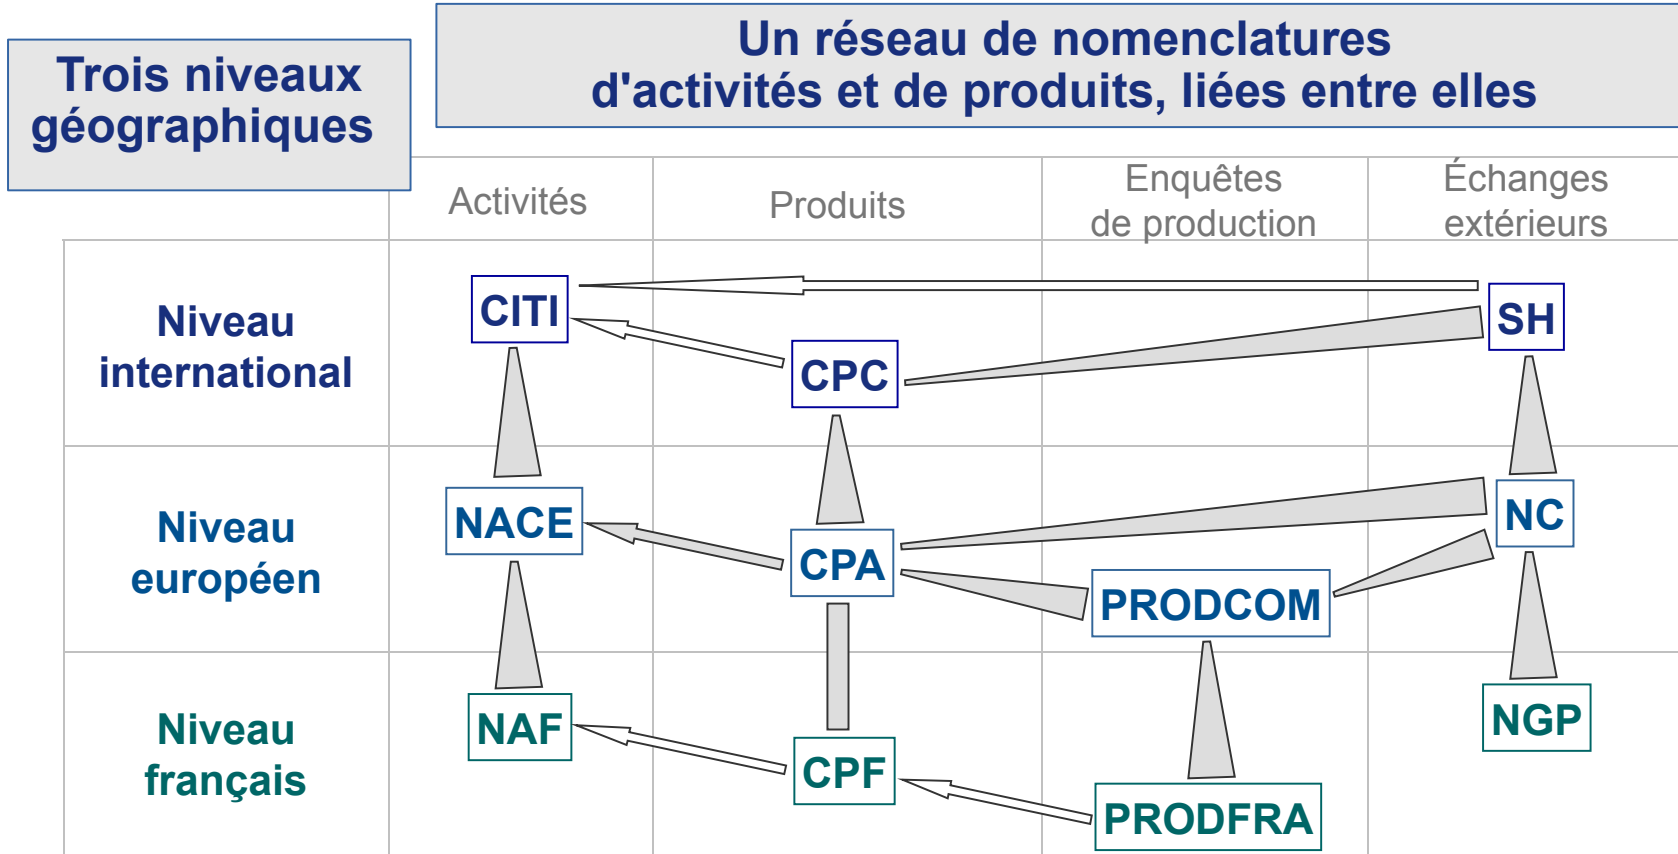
Trois niveaux géographiques

Un réseau de nomenclatures d'activités et de produits, liées entre elles

| | Activités | Produits | Enquêtes de production | Échanges extérieurs |
|---|---|---|---|---|
| Niveau international | CITI | CPC | | SH |
| Niveau européen | NACE | CPA | PRODCOM | NC |
| Niveau français | NAF | CPF | PRODFRA | NGP |